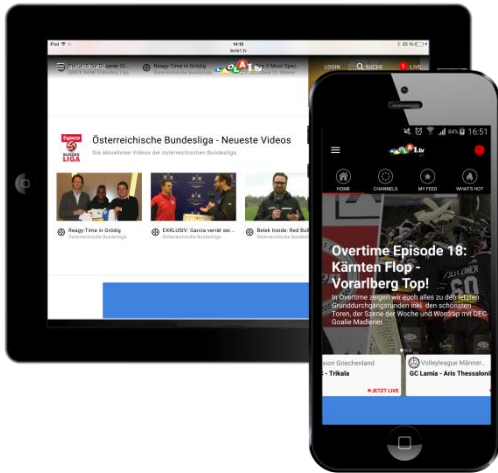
iPad
laola1.tv

Reagy Time in Grödig
LOGIN
SUCHE
LIVE

Österreichische Bundesliga - Neueste Videos
Die aktuellsten Videos der österreichischen Bundesliga.

Reagy Time in Grödig
Österreichische Bundesliga
EXKLUSIV: Garcia verrät sei...
Österreichische Bundesliga
Belek Inside: Red Bull...
Österreichische Bundesliga

84% 16:51
HOME
CHANNELS
MY FEED
WHAT'S HOT

Overtime Episode 18: Kärnten Flop - Vorarlberg Top!
In Overtime zeigen wir euch alles zu der letzten Grunddurchgangsrunden inkl. den schönsten Toren, der Szene der Woche und Wordrap mit DEC Goalie Madlener.

sion Griechenland
- Trikala
JETZT LIVE
Volleyleague Männer
GC Lamia - Aris Thessaloni